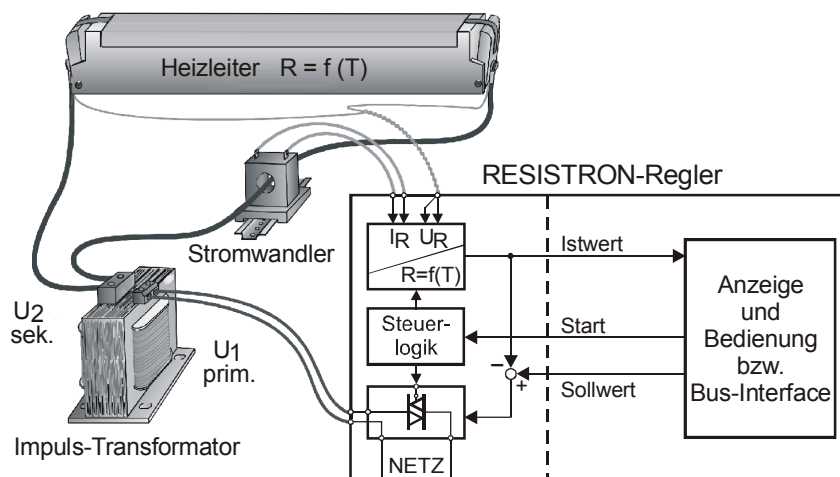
Heizleiter R = f (T)

RESISTRON-Regler

Stromwandler

$I_R$ $U_R$

R=f(T)

Istwert

Anzeige und Bedienung bzw. Bus-Interface

$U_2$ sek.

$U_1$ prim.

Steuerlogik

Start

−

+

Sollwert

Impuls-Transformator

NETZ